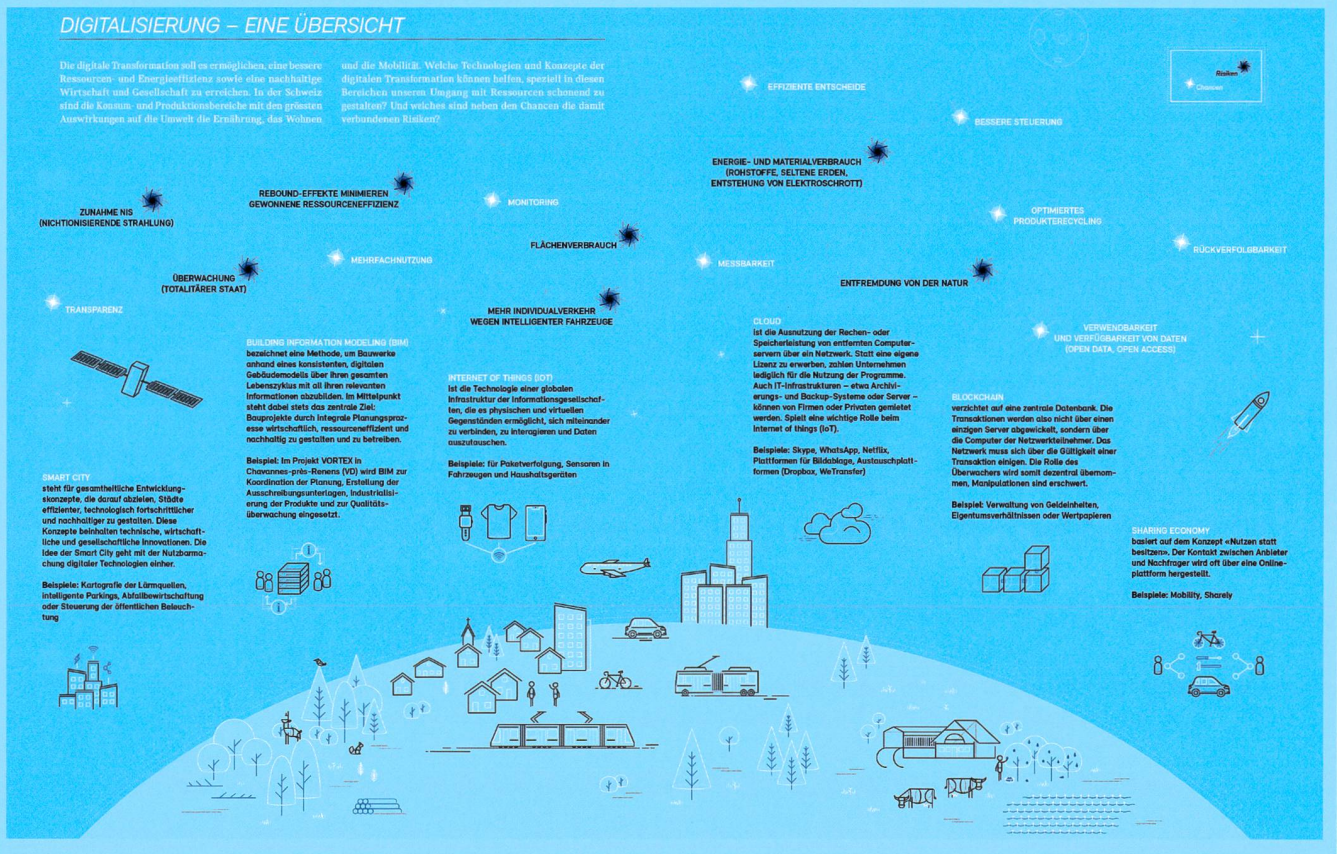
DIGITALISIERUNG – EINE ÜBERSICHT

Die digitale Transformation soll es ermöglichen, eine bessere Ressourcen- und Energieeffizienz sowie eine nachhaltige Wirtschaft und Gesellschaft zu erreichen. In der Schweiz sind die Konsum- und Produktionsbereiche mit den grössten Auswirkungen auf die Umwelt die Ernährung, das Wohnen und die Mobilität. Welche Technologien und Konzepte der digitalen Transformation können helfen, speziell in diesen Bereichen unseren Umgang mit Ressourcen schonend zu gestalten? Und welches sind neben den Chancen die damit verbundenen Risiken?

Risiken
Chancen

EFFIZIENTE ENTSCHEIDE

BESSERE STEUERUNG

ENERGIE- UND MATERIALVERBRAUCH (ROHSTOFFE, SELTENE ERDEN, ENTSTEHUNG VON ELEKTROSCHROTT)

REBOUND-EFFEKTE MINIMIEREN GEWONNENE RESSOURCENEFFIZIENZ

ZUNAHME NIS (NICHTIONISIERENDE STRAHLUNG)

MONITORING

OPTIMIERTES PRODUKTERECYCLING

FLÄCHENVERBRAUCH

RÜCKVERFOLGBARKEIT

MEHRFACHNUTZUNG

MESSBARKEIT

ÜBERWACHUNG (TOTALITÄRER STAAT)

ENTFREMDUNG VON DER NATUR

TRANSPARENZ

MEHR INDIVIDUALVERKEHR WEGEN INTELLIGENTER FAHRZEUGE

VERWENDBARKEIT UND VERFÜGBARKEIT VON DATEN (OPEN DATA, OPEN ACCESS)

BUILDING INFORMATION MODELING (BIM)
bezeichnet eine Methode, um Bauwerke anhand eines konsistenten, digitalen Gebäudemodells über ihren gesamten Lebenszyklus mit all ihren relevanten Informationen abzubilden. Im Mittelpunkt steht dabei stets das zentrale Ziel: Bauprojekte durch integrale Planungsprozesse wirtschaftlich, ressourceneffizient und nachhaltig zu gestalten und zu betreiben.

Beispiel: Im Projekt VORTEX in Chavannes-près-Renens (VD) wird BIM zur Koordination der Planung, Erstellung der Ausschreibungsunterlagen, Industrialisierung der Produkte und zur Qualitätsüberwachung eingesetzt.

INTERNET OF THINGS (IOT)
ist die Technologie einer globalen Infrastruktur der Informationsgesellschaften, die es physischen und virtuellen Gegenständen ermöglicht, sich miteinander zu verbinden, zu interagieren und Daten auszutauschen.

Beispiele: für Paketverfolgung, Sensoren in Fahrzeugen und Haushaltsgeräten

CLOUD
ist die Ausnutzung der Rechen- oder Speicherleistung von entfernten Computerservern über ein Netzwerk. Statt eine eigene Lizenz zu erwerben, zahlen Unternehmen lediglich für die Nutzung der Programme. Auch IT-Infrastrukturen – etwa Archivierungs- und Backup-Systeme oder Server – können von Firmen oder Privaten gemietet werden. Spielt eine wichtige Rolle beim Internet of things (IoT).

Beispiele: Skype, WhatsApp, Netflix, Plattformen für Bildablage, Austauschplattformen (Dropbox, WeTransfer)

BLOCKCHAIN
verzichtet auf eine zentrale Datenbank. Die Transaktionen werden also nicht über einen einzigen Server abgewickelt, sondern über die Computer der Netzwerkteilnehmer. Das Netzwerk muss sich über die Gültigkeit einer Transaktion einigen. Die Rolle des Überwachers wird somit dezentral übernommen, Manipulationen sind erschwert.

Beispiel: Verwaltung von Geldeinheiten, Eigentumsverhältnissen oder Wertpapieren

SMART CITY
steht für gesamtheitliche Entwicklungskonzepte, die darauf abzielen, Städte effizienter, technologisch fortschrittlicher und nachhaltiger zu gestalten. Diese Konzepte beinhalten technische, wirtschaftliche und gesellschaftliche Innovationen. Die Idee der Smart City geht mit der Nutzbarmachung digitaler Technologien einher.

Beispiele: Kartografie der Lärmquellen, intelligente Parkings, Abfallbewirtschaftung oder Steuerung der öffentlichen Beleuchtung

SHARING ECONOMY
basiert auf dem Konzept «Nutzen statt besitzen». Der Kontakt zwischen Anbieter und Nachfrager wird oft über eine Onlineplattform hergestellt.

Beispiele: Mobility, Sharely